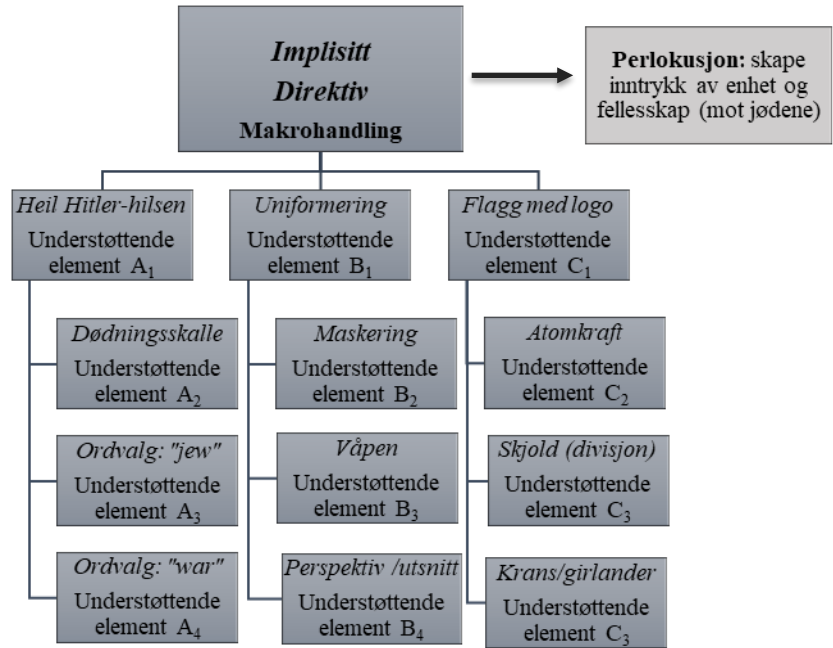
Implisitt
Direktiv
Makrohandling

Perlokusjon: skape inntrykk av enhet og fellesskap (mot jødene)

Heil Hitler-hilsen
Understøttende element $A_1$

Dødningsskalle
Understøttende element $A_2$

Ordvalg: "jew"
Understøttende element $A_3$

Ordvalg: "war"
Understøttende element $A_4$

Uniformering
Understøttende element $B_1$

Maskering
Understøttende element $B_2$

Våpen
Understøttende element $B_3$

Perspektiv /utsnitt
Understøttende element $B_4$

Flagg med logo
Understøttende element $C_1$

Atomkraft
Understøttende element $C_2$

Skjold (divisjon)
Understøttende element $C_3$

Krans/girlander
Understøttende element $C_3$